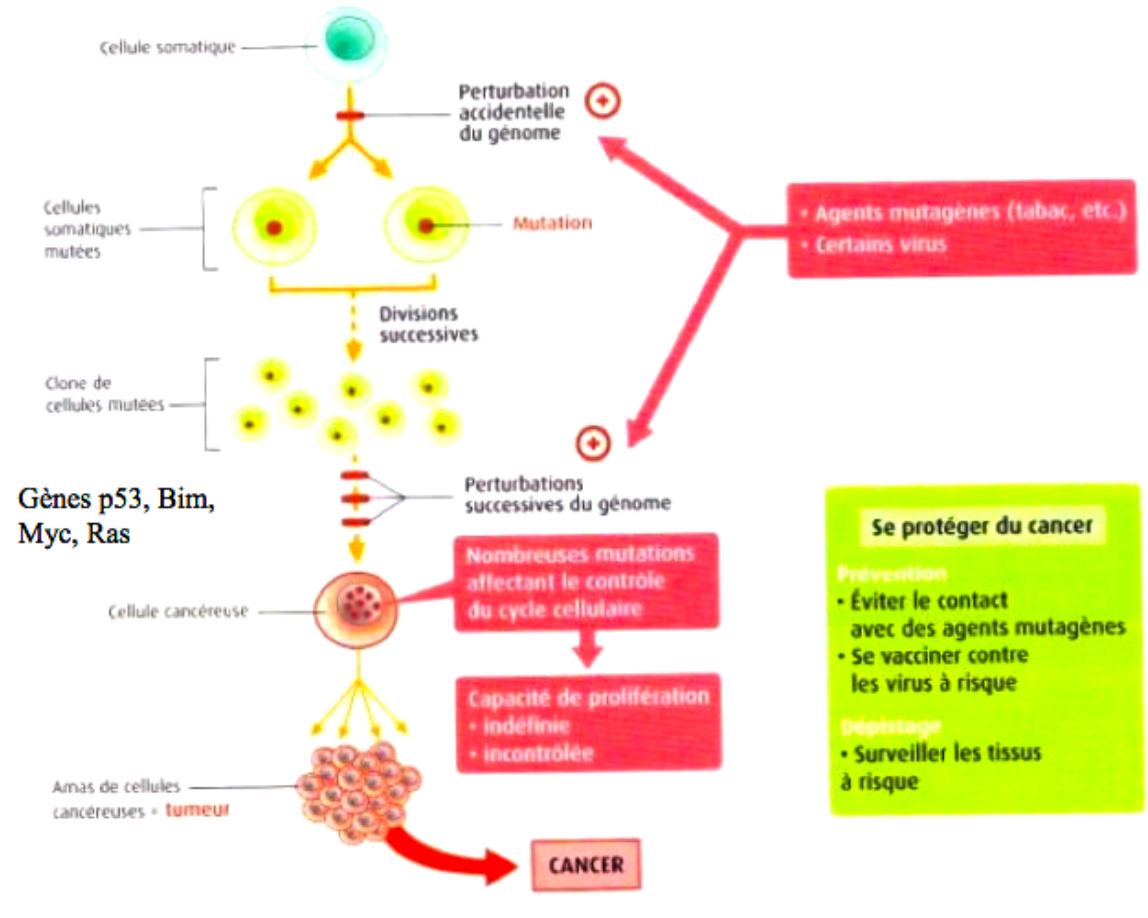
Cellule somatique

Perturbation accidentelle du génome

Cellules somatiques mutées

Mutation

• Agents mutagènes (tabac, etc.)
• Certains virus

Divisions successives

Clone de cellules mutées

Gènes p53, Bim, Myc, Ras

Perturbations successives du génome

Cellule cancéreuse

Nombreuses mutations affectant le contrôle du cycle cellulaire

Capacité de prolifération
• indéfinie
• incontrôlée

Se protéger du cancer

Prévention
• Éviter le contact avec des agents mutagènes
• Se vacciner contre les virus à risque

Dépistage
• Surveiller les tissus à risque

Amas de cellules cancéreuses = tumeur

CANCER